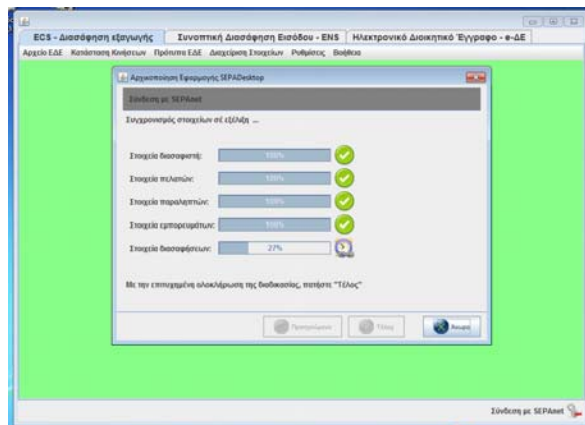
ECS - Διασάφηση εξαγωγής | Συνοπτική Διασάφηση Εισόδου - ENS | Ηλεκτρονικό Διοικητικό Έγγραφο - e-ΔΕ

Αρχείο ΕΔΕ Κατάσταση Κινήσεων Πρότυπα ΕΔΕ Διαχείριση Στοιχείων Ρυθμίσεις Βοήθεια

Αρχικοποίηση Εφαρμογής SEPADesktop

Σύνδεση με SEPAnet

Συγχρονισμός στοιχείων σε εξέλιξη ...

Στοιχεία διασαφιστή: 100%

Στοιχεία πελατών: 100%

Στοιχεία παραληπτών: 100%

Στοιχεία εμπορευμάτων: 100%

Στοιχεία διασαφήσεων: 27%

Με την επιτυχημένη ολοκλήρωση της διαδικασίας, πατήστε "Τέλος"

Προηγούμενο Τέλος Άκυρο

Σύνδεση με SEPAnet